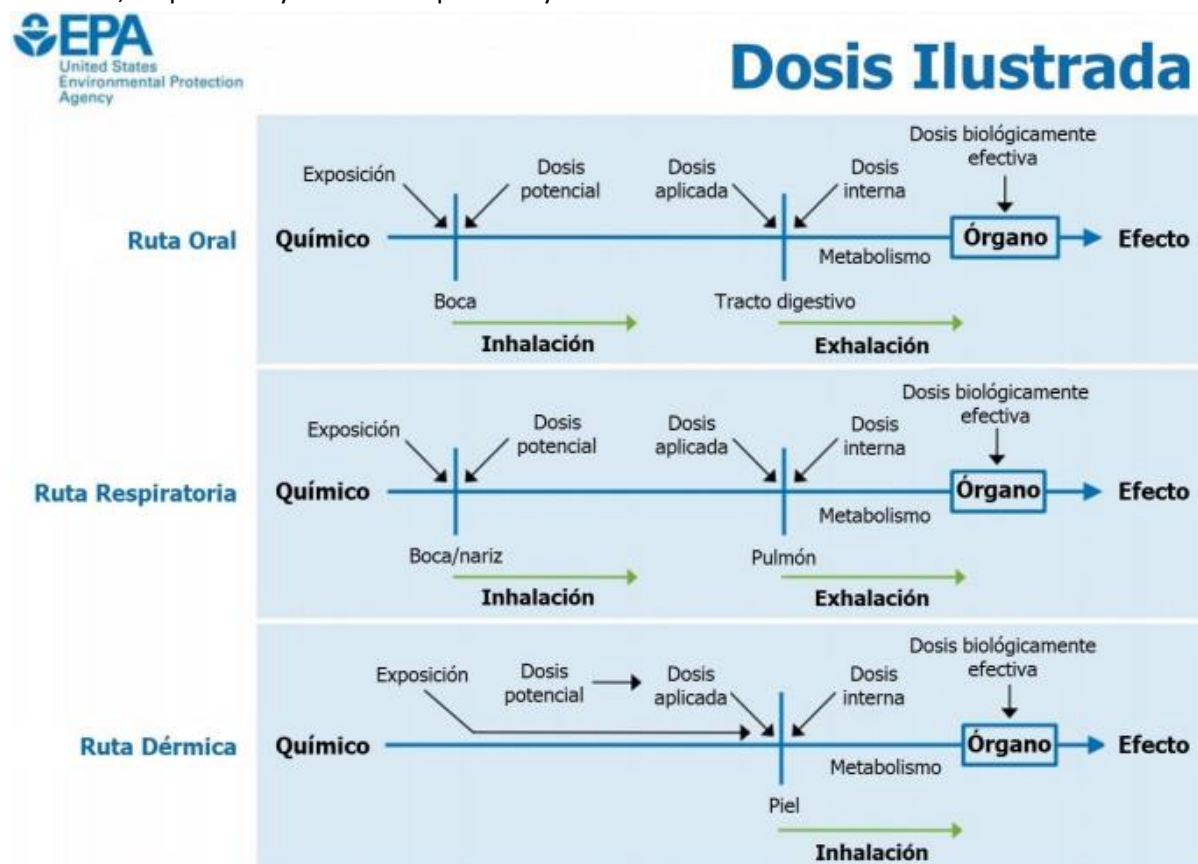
EPA
United States Environmental Protection Agency

Dosis Ilustrada

Ruta Oral
Exposición
Dosis potencial
Dosis aplicada
Dosis interna
Dosis biológicamente efectiva
Químico
Órgano
Efecto
Metabolismo
Boca
Tracto digestivo
Inhalación
Exhalación

Ruta Respiratoria
Exposición
Dosis potencial
Dosis aplicada
Dosis interna
Dosis biológicamente efectiva
Químico
Órgano
Efecto
Metabolismo
Boca/nariz
Pulmón
Inhalación
Exhalación

Ruta Dérmica
Exposición
Dosis potencial
Dosis aplicada
Dosis interna
Dosis biológicamente efectiva
Químico
Órgano
Efecto
Metabolismo
Piel
Inhalación